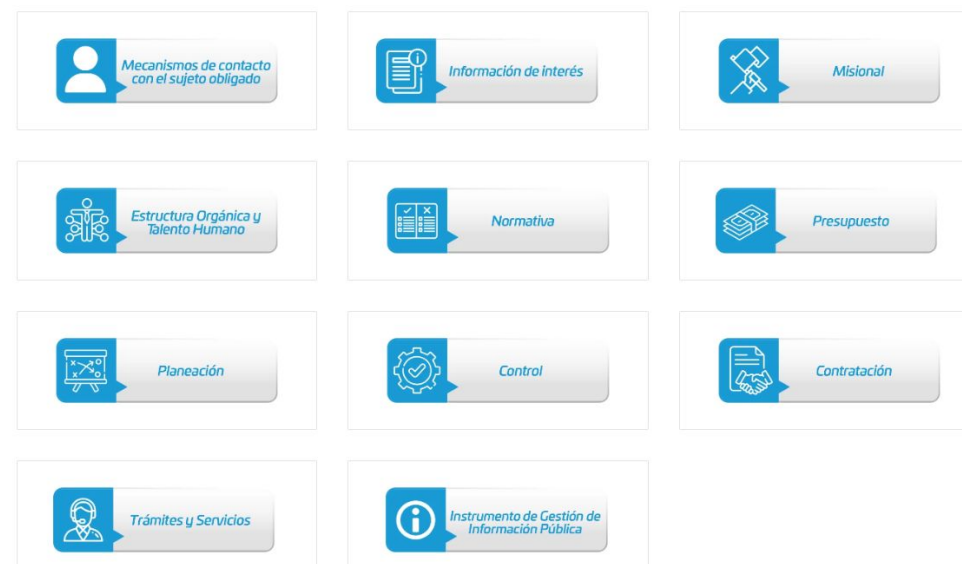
Mecanismos de contacto con el sujeto obligado

Información de interés

Misional

Estructura Orgánica y Talento Humano

Normativa

Presupuesto

Planeación

Control

Contratación

Trámites y Servicios

Instrumento de Gestión de Información Pública